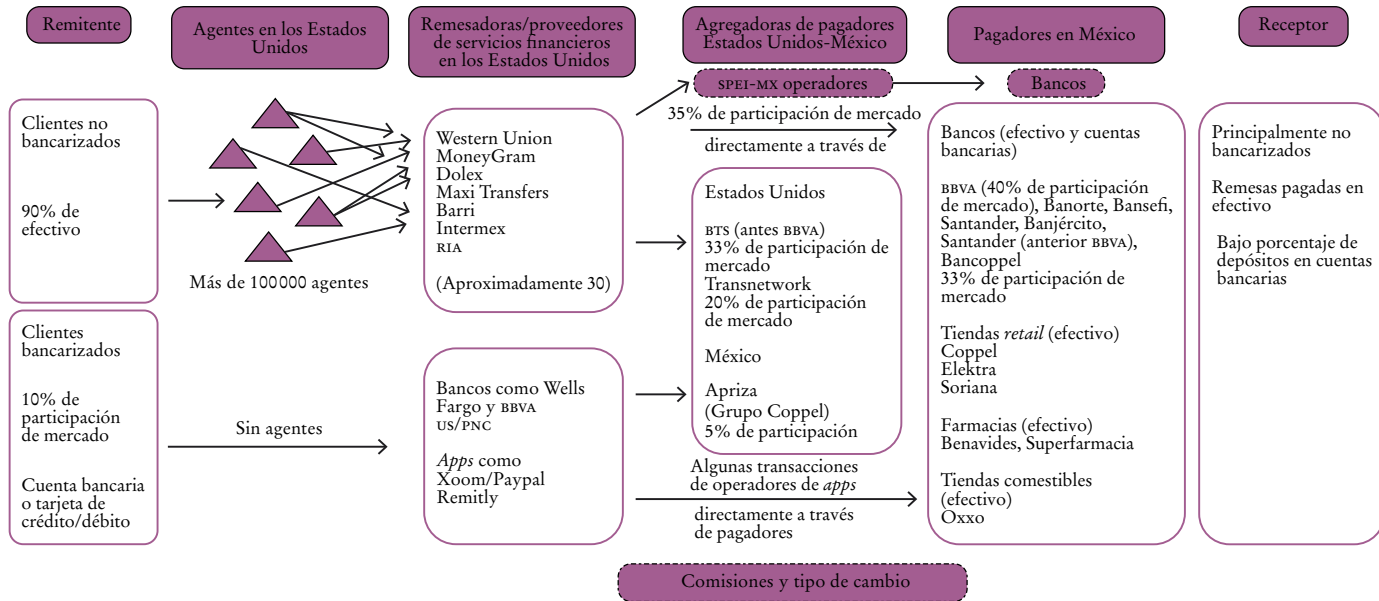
Remitente

Agentes en los Estados Unidos

Remesadoras/proveedores de servicios financieros en los Estados Unidos

Agregadoras de pagadores Estados Unidos-México

Pagadores en México

Receptor

SPEI-MX operadores

Bancos

Clientes no bancarizados

90% de efectivo

Más de 100 000 agentes

Western Union
MoneyGram
Dolex
Maxi Transfers
Barri
Intermex
RIA

(Aproximadamente 30)

35% de participación de mercado

directamente a través de

Estados Unidos

BTS (antes BBVA)
33% de participación de mercado
Transnetwork
20% de participación de mercado

México

Apriza
(Grupo Coppel)
5% de participación

Bancos (efectivo y cuentas bancarias)

BBVA (40% de participación de mercado), Banorte, Bansefi, Santander, Banjército, Santander (anterior BBVA), Bancoppel
33% de participación de mercado

Tiendas *retail* (efectivo)
Coppel
Elektra
Soriana

Farmacias (efectivo)
Benavides, Superfarmacia

Tiendas comestibles (efectivo)
Oxxo

Principalmente no bancarizados

Remesas pagadas en efectivo

Bajo porcentaje de depósitos en cuentas bancarias

Clientes bancarizados

10% de participación de mercado

Cuenta bancaria o tarjeta de crédito/débito

Sin agentes

Bancos como Wells Fargo y BBVA US/PNC

*Apps* como
Xoom/Paypal
Remitly

Algunas transacciones de operadores de *apps*

directamente a través de pagadores

Comisiones y tipo de cambio